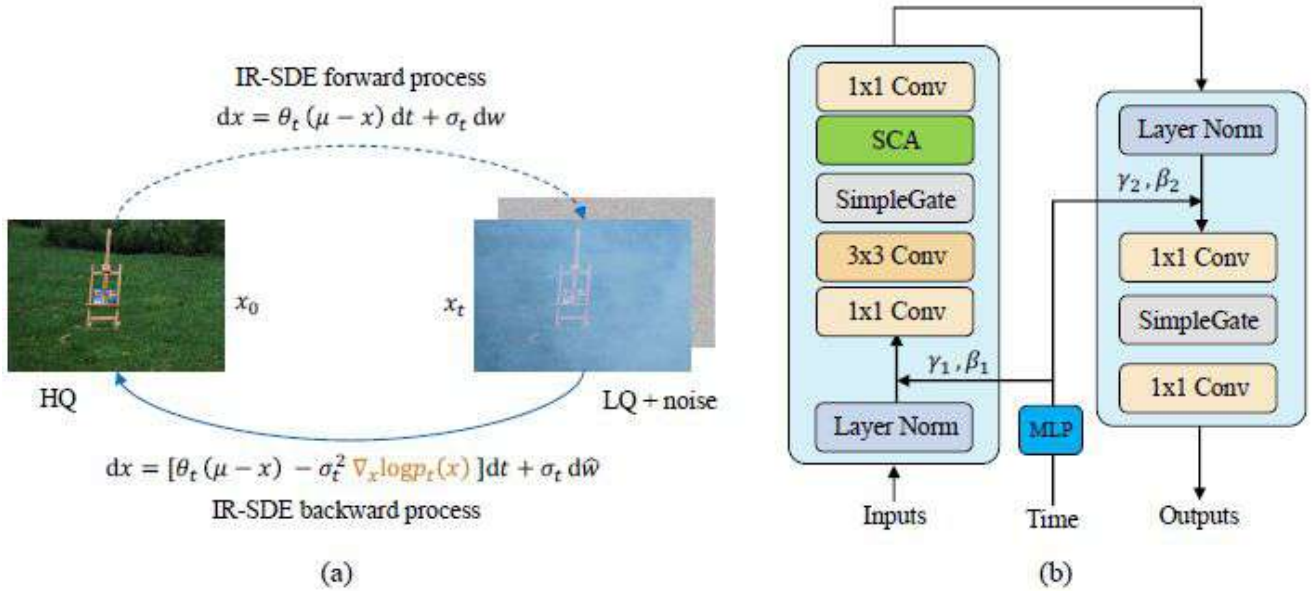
IR-SDE forward process

$\mathrm{d}x = \theta_t\,(\mu - x)\,\mathrm{d}t + \sigma_t\,\mathrm{d}w$

$x_0$

$x_t$

HQ

LQ + noise

$\mathrm{d}x = [\theta_t\,(\mu - x)\; - \sigma_t^2\,\nabla_x \log p_t(x)\,]\mathrm{d}t + \sigma_t\,\mathrm{d}\hat{w}$

IR-SDE backward process

(a)

1x1 Conv

SCA

SimpleGate

3x3 Conv

1x1 Conv

Layer Norm

Inputs

$\gamma_1\,,\beta_1$

MLP

Time

Layer Norm

$\gamma_2\,,\beta_2$

1x1 Conv

SimpleGate

1x1 Conv

Outputs

(b)